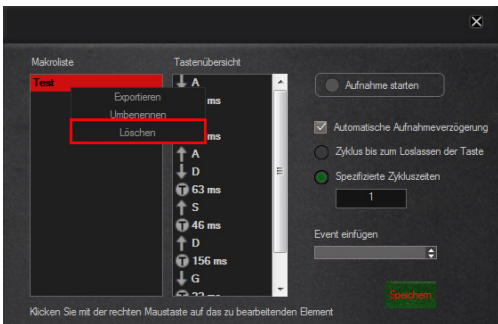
Makroliste

Tastenübersicht

Test

Exportieren

Umbenennen

Löschen

↓ A

ms

ms

↑ A

↓ D

63 ms

↑ S

46 ms

↑ D

156 ms

↓ G

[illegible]

Aufnahme starten

Automatische Aufnahmeverzögerung

Zyklus bis zum Loslassen der Taste

Spezifizierte Zykluszeiten

1

Event einfügen

Speichern

Klicken Sie mit der rechten Maustaste auf das zu bearbeitenden Element